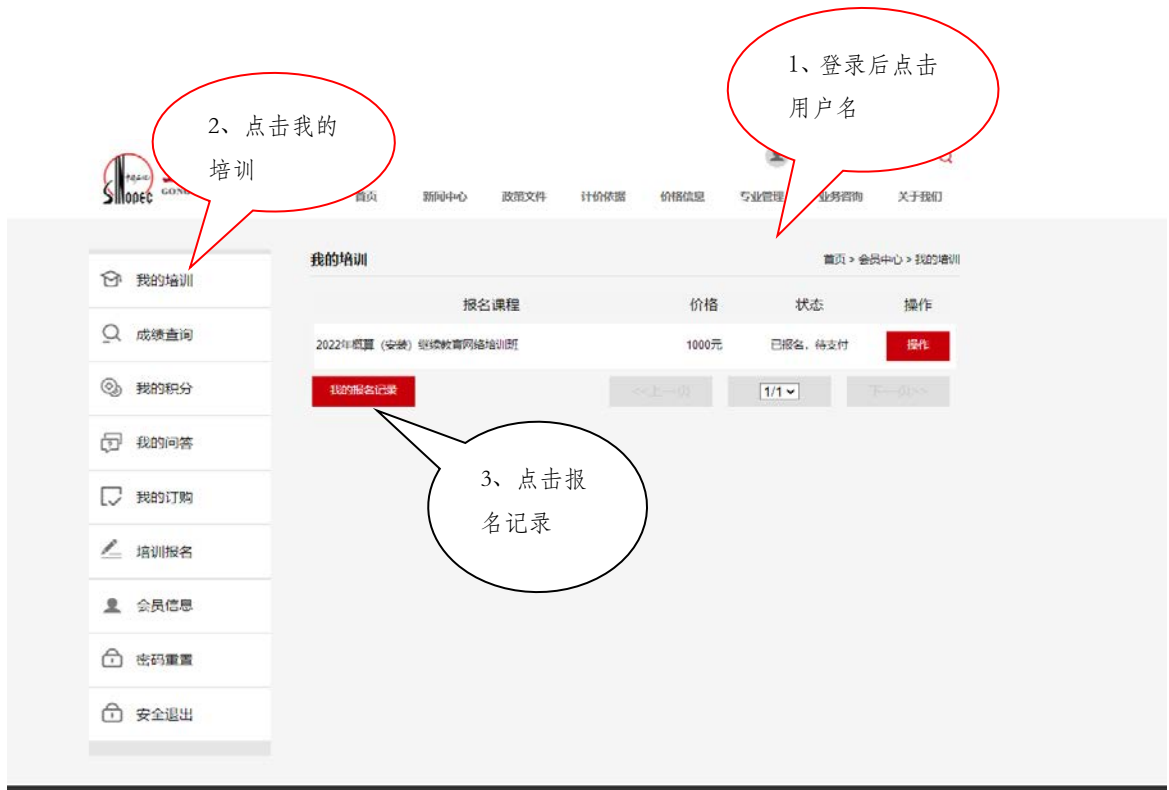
1、登录后点击用户名

2、点击我的培训

Sinopec GONG

首页 新闻中心 政策文件 计价依据 价格信息 专业管理 业务咨询 关于我们

我的培训
成绩查询
我的积分
我的问答
我的订购
培训报名
会员信息
密码重置
安全退出

我的培训

首页 > 会员中心 > 我的培训

| 报名课程 | 价格 | 状态 | 操作 |
|---|---|---|---|
| 2022年概算（安装）继续教育网络培训班 | 1000元 | 已报名，待支付 | 操作 |

我的报名记录

<<上一页 1/1 下一页>>

3、点击报名记录